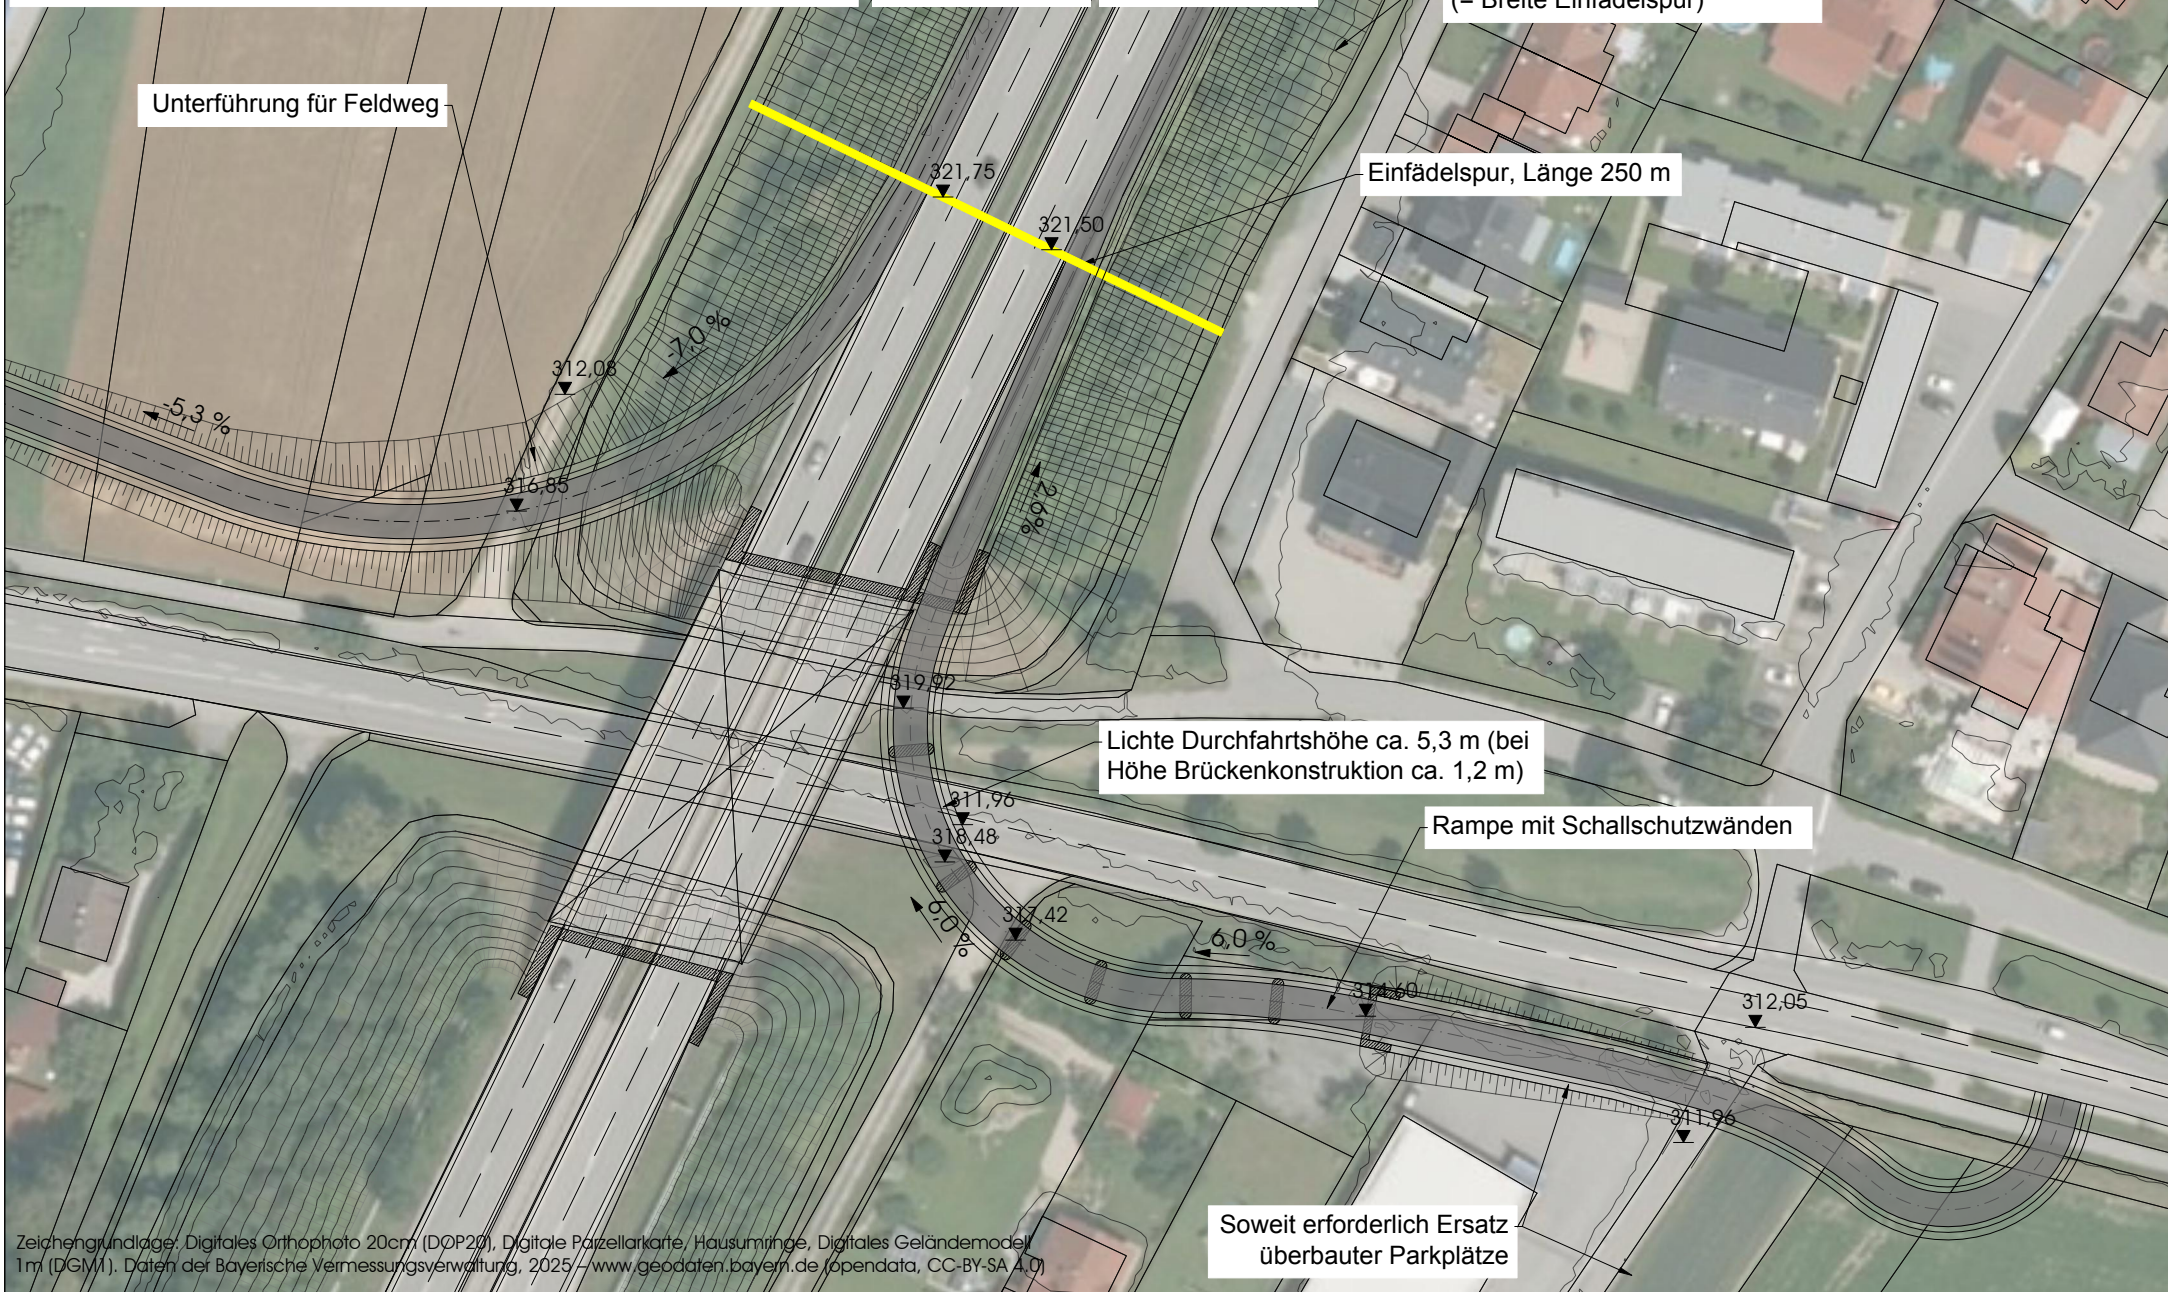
(= Breite Einfädelspur)

Unterführung für Feldweg

321,75

321,50

Einfädelspur, Länge 250 m

-7,0 %

312,08

-5,3 %

316,85

2,6 %

319,92

Lichte Durchfahrtshöhe ca. 5,3 m (bei Höhe Brückenkonstruktion ca. 1,2 m)

311,96

318,48

Rampe mit Schallschutzwänden

6,0 %

317,42

6,0 %

314,60

312,05

311,96

Zeichengrundlage: Digitales Orthophoto 20cm (DOP20), Digitale Parzellarkarte, Hausumringe, Digitales Geländemodell 1m (DGM1). Daten der Bayerische Vermessungsverwaltung, 2025 – www.geodaten.bayern.de (opendata, CC-BY-SA 4.0)

Soweit erforderlich Ersatz überbauter Parkplätze